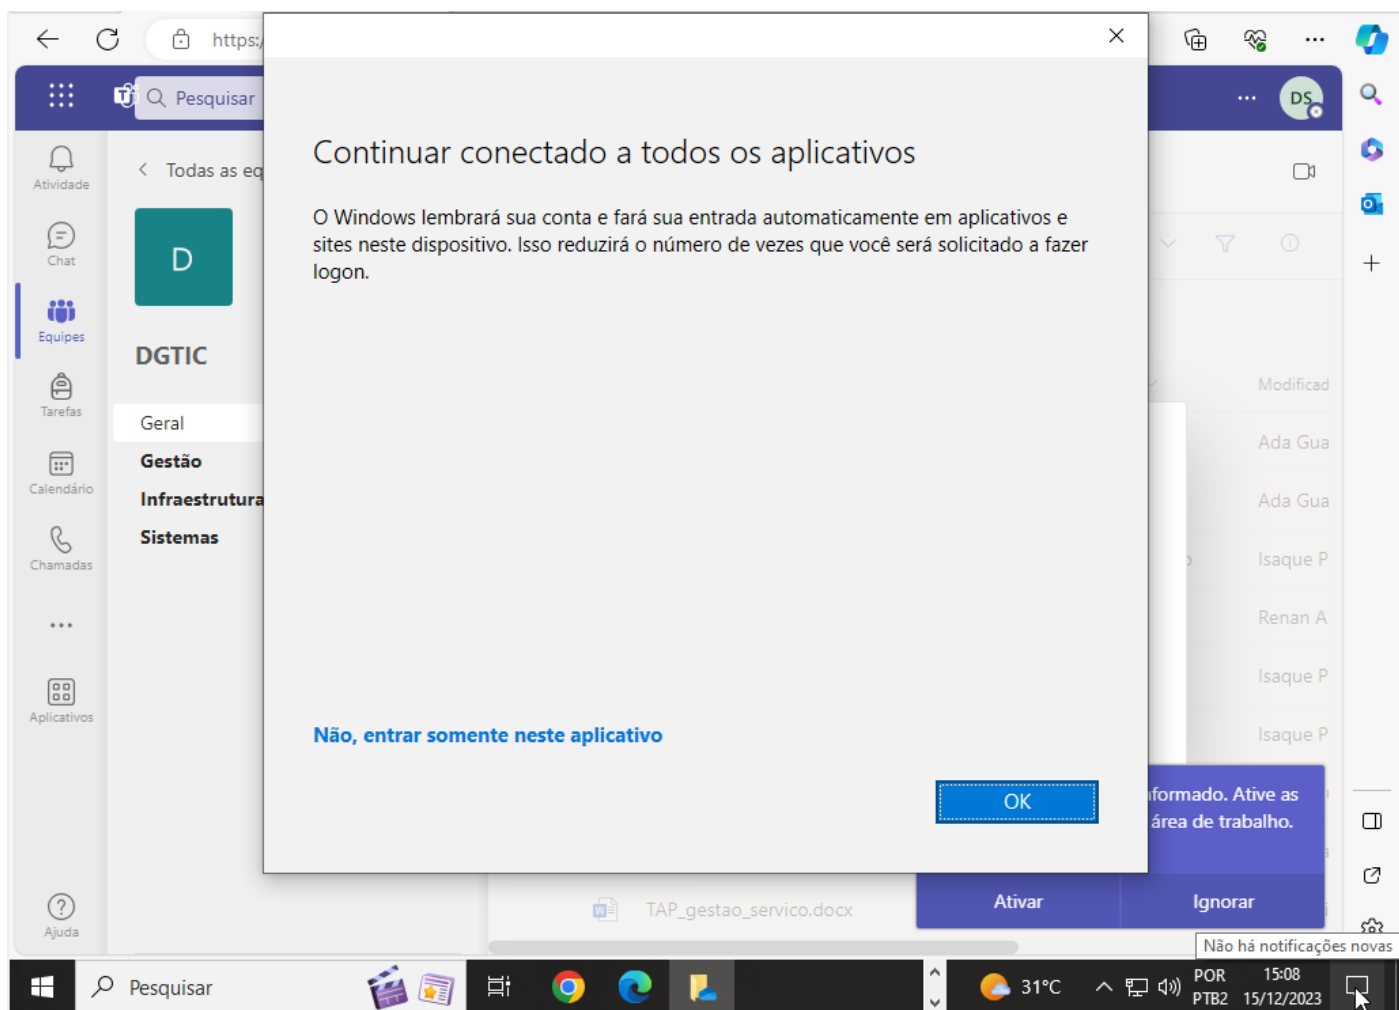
https:/

Pesquisar

DS

Atividade

Chat

Equipes

Tarefas

Calendário

Chamadas

...

Aplicativos

Ajuda

Todas as eq

D

DGTIC

Geral

Gestão

Infraestrutura

Sistemas

Continuar conectado a todos os aplicativos

O Windows lembrará sua conta e fará sua entrada automaticamente em aplicativos e sites neste dispositivo. Isso reduzirá o número de vezes que você será solicitado a fazer logon.

Não, entrar somente neste aplicativo

OK

Modificad

Ada Gua

Ada Gua

Isaque P

Renan A

Isaque P

Isaque P

formado. Ative as área de trabalho.

Ativar

Ignorar

TAP_gestao_servico.docx

Não há notificações novas

Pesquisar

31°C

POR PTB2

15:08 15/12/2023